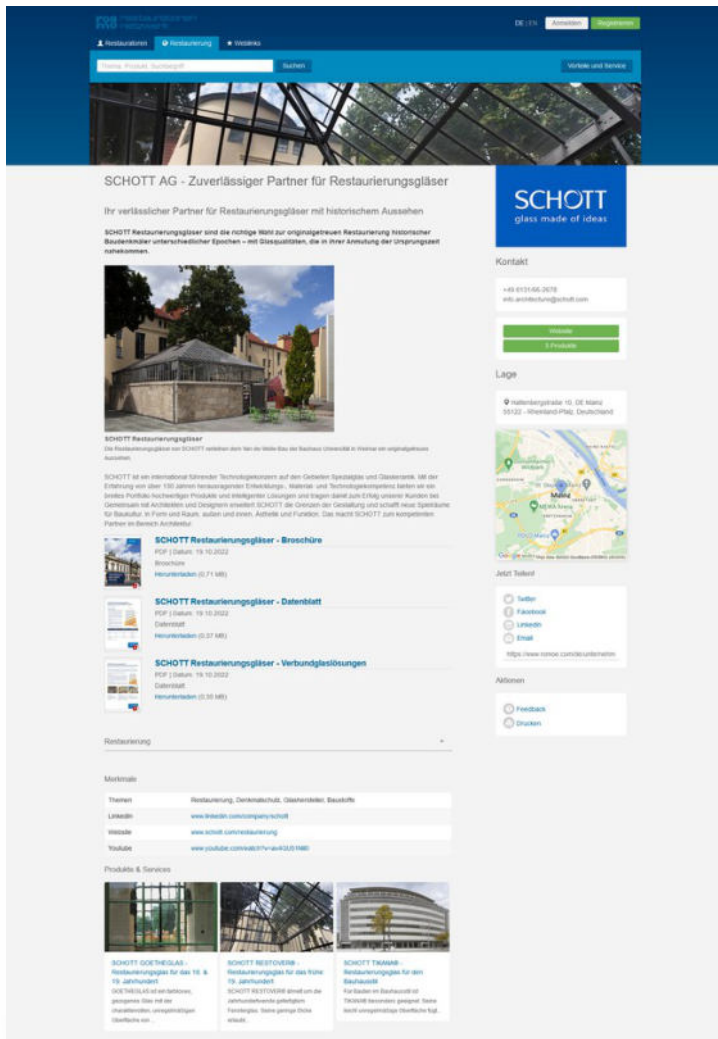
DE | EN Anmelden Registrieren

Restauratoren Restaurierung Weblinks

Thema, Produkt, Suchbegriff Suchen Vorteile und Service

SCHOTT AG - Zuverlässiger Partner für Restaurierungsgläser

Ihr verlässlicher Partner für Restaurierungsgläser mit historischem Aussehen

SCHOTT Restaurierungsgläser sind die richtige Wahl zur originalgetreuen Restaurierung historischer Baudenkmäler unterschiedlicher Epochen – mit Glasqualitäten, die in ihrer Anmutung der Ursprungszeit nahekommen.

SCHOTT Restaurierungsgläser
Die Restaurierungsgläser von SCHOTT verleihen dem Van de Velde-Bau der Bauhaus Universität in Weimar ein originalgetreues Aussehen.

SCHOTT ist ein international führender Technologiekonzern auf den Gebieten Spezialglas und Glaskeramik. Mit der Erfahrung von über 130 Jahren herausragender Entwicklungs-, Material- und Technologiekompetenz bieten wir ein breites Portfolio hochwertiger Produkte und intelligenter Lösungen und tragen damit zum Erfolg unserer Kunden bei. Gemeinsam mit Architekten und Designern erweitert SCHOTT die Grenzen der Gestaltung und schafft neue Spielräume für Baukultur, in Form und Raum, außen und innen, Ästhetik und Funktion. Das macht SCHOTT zum kompetenten Partner im Bereich Architektur.

SCHOTT Restaurierungsgläser - Broschüre
PDF | Datum: 19.10.2022
Broschüre
Herunterladen (0.71 MB)

SCHOTT Restaurierungsgläser - Datenblatt
PDF | Datum: 19.10.2022
Datenblatt
Herunterladen (0.37 MB)

SCHOTT Restaurierungsgläser - Verbundglaslösungen
PDF | Datum: 19.10.2022
Datenblatt
Herunterladen (0.30 MB)

Restaurierung

Merkmale

| Themen | Restaurierung, Denkmalschutz, Glaserarbeiter, Baustoffe |
|---|---|
| LinkedIn | www.linkedin.com/company/schott |
| Website | www.schott.com/restaurierung |
| Youtube | www.youtube.com/watch?v=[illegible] |

Produkte & Services

SCHOTT GOETHEGLAS - Restaurierungsglas für das 18. & 19. Jahrhundert
GOETHEGLAS ist ein farbloses, gezogenes Glas mit der charakteristischen, unregelmäßigen Oberfläche von ...

SCHOTT RESTOVER® - Restaurierungsglas für das frühe 19. Jahrhundert
SCHOTT RESTOVER® ähnelt um die Jahrhundertwende gefertigtem Fensterglas. Seine geringe Dicke erlaubt...

SCHOTT TIKANA® - Restaurierungsglas für den Bauhausstil
Für Bauten im Bauhausstil ist TIKANA® besonders geeignet. Seine leicht unregelmäßige Oberfläche fügt...

SCHOTT glass made of ideas

Kontakt
+49 6131/66-2678
info.architecture@schott.com
Website
3 Produkte

Lage
Hattenbergstraße 10, DE Mainz 55122 - Rheinland-Pfalz, Deutschland

Mainz

Jetzt Teilen!
Twitter
Facebook
LinkedIn
Email
https://www.romoe.com/de/unternehm

Aktionen
Feedback
Drucken